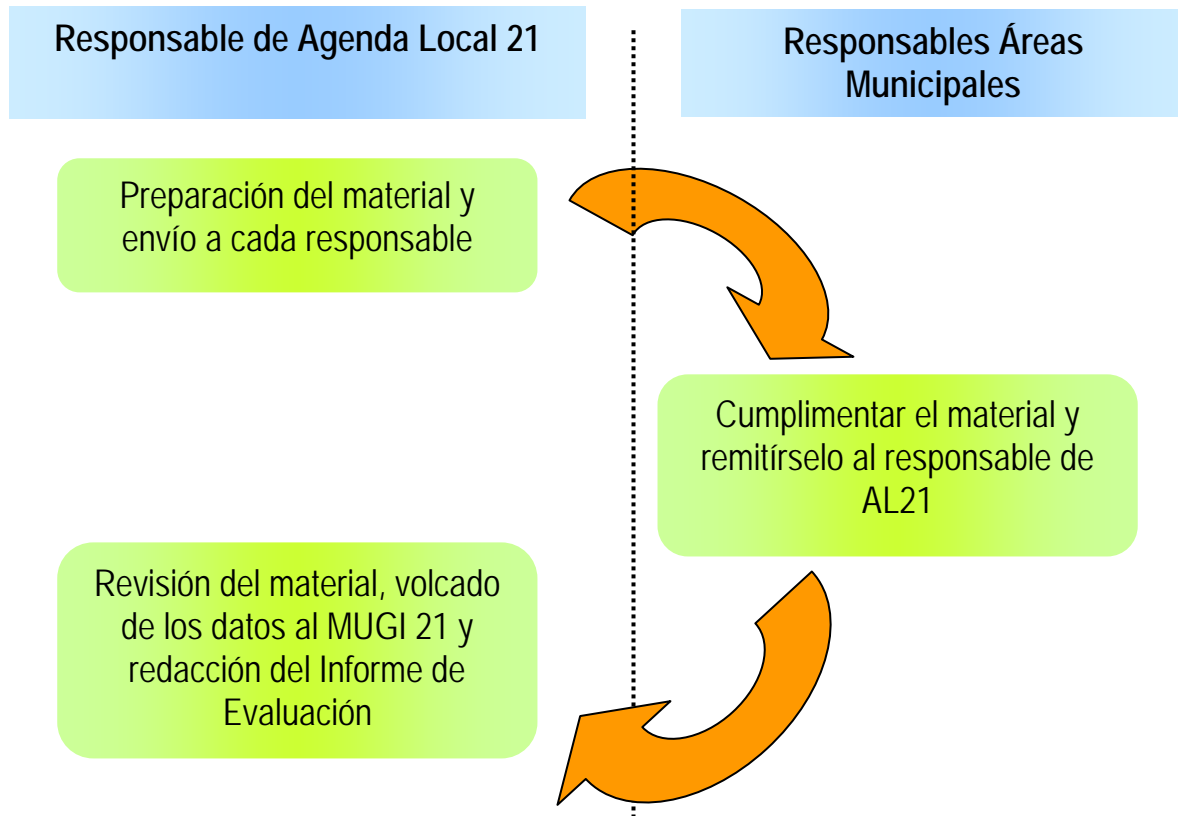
Responsable de Agenda Local 21

Responsables Áreas Municipales

Preparación del material y envío a cada responsable

Cumplimentar el material y remitírselo al responsable de AL21

Revisión del material, volcado de los datos al MUGI 21 y redacción del Informe de Evaluación